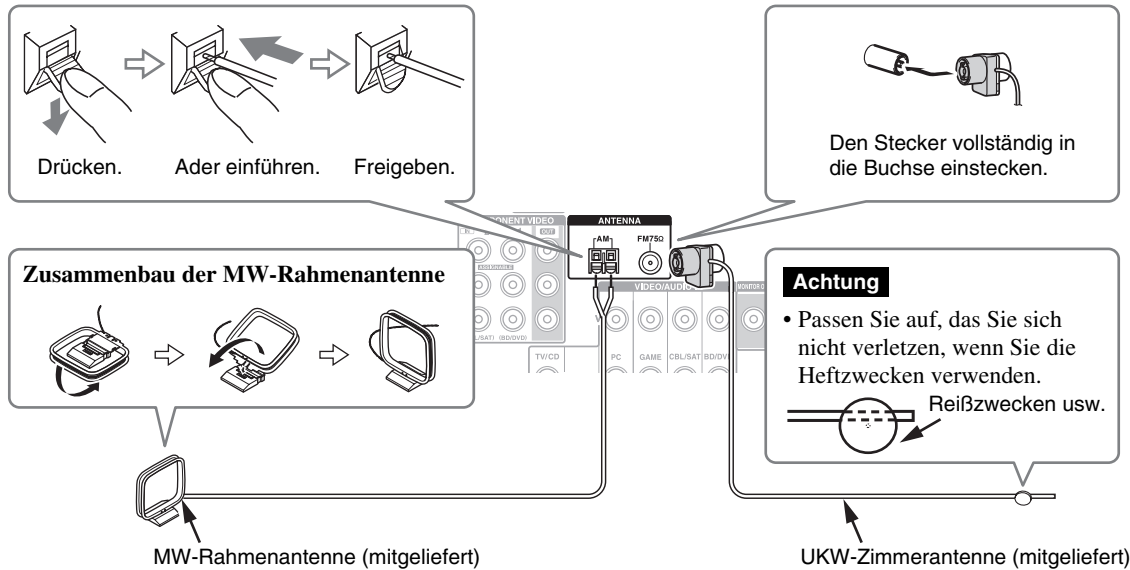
Drücken. Ader einführen. Freigeben.

Den Stecker vollständig in die Buchse einstecken.

ANTENNA
AM
FM75Ω
ONENT VIDEO
OUT
ASSIGNABLE
VIDEO/AUDIO
MONITOR O
TV/CD
PC
GAME
CBL/SAT
BD/DVD
L/SAT) (BD/DVD)

Zusammenbau der MW-Rahmenantenne

Achtung

• Passen Sie auf, das Sie sich nicht verletzen, wenn Sie die Heftzwecken verwenden.

Reißzwecken usw.

MW-Rahmenantenne (mitgeliefert)

UKW-Zimmerantenne (mitgeliefert)